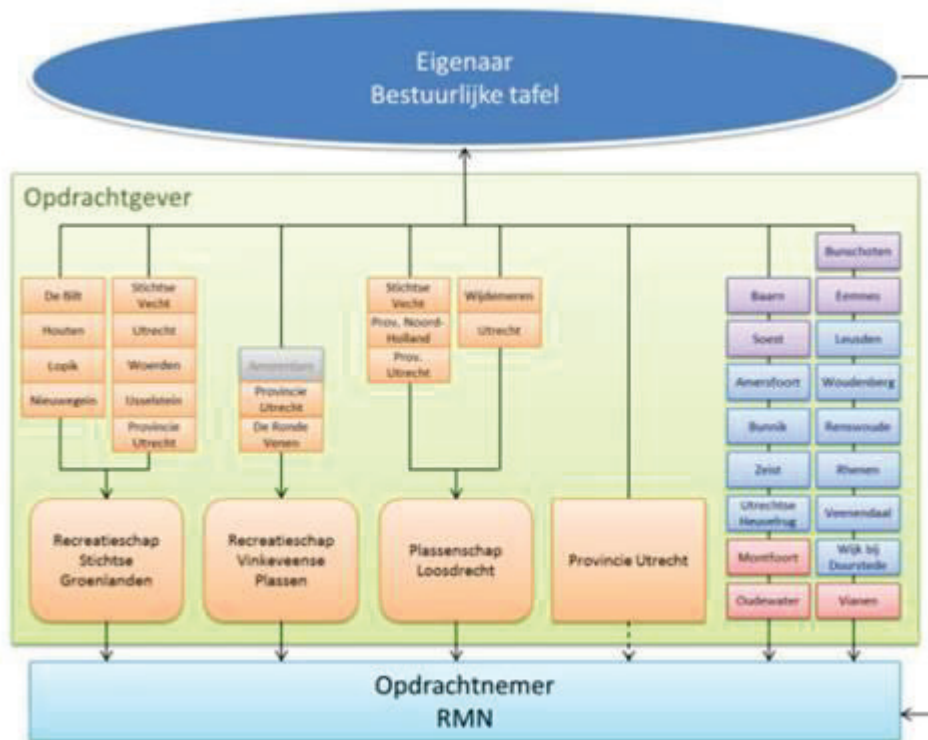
Eigenaar
Bestuurlijke tafel

Opdrachtgever

De Bilt
Houten
Lopik
Nieuwegein

Stichtse Vecht
Utrecht
Woerden
IJsselstein
Provincie Utrecht

Amsterdam
Provincie Utrecht
De Ronde Venen

Stichtse Vecht
Prov. Noord-Holland
Prov. Utrecht

Wijdemeren
Utrecht

Baarn
Soest
Amersfoort
Bunnik
Zeist
Utrechtse Heuvelrug
Montfoort
Oudewater

Bunschoten
Eemnes
Leusden
Woudenberg
Renswoude
Rhenen
Veenendaal
Wijk bij Duurstede
Vianen

Recreatieschap Stichtse Groenlanden

Recreatieschap Vinkeveense Plassen

Plassenschap Loosdrecht

Provincie Utrecht

Opdrachtnemer
RMN